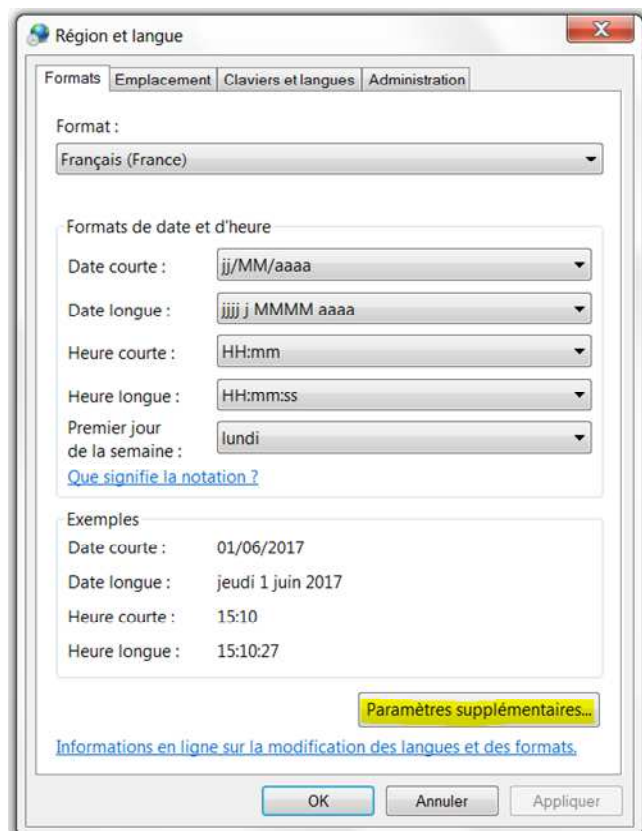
Région et langue

Formats | Emplacement | Claviers et langues | Administration

Format :

Français (France)

Formats de date et d'heure

Date courte : jj/MM/aaaa

Date longue : jjjj j MMMM aaaa

Heure courte : HH:mm

Heure longue : HH:mm:ss

Premier jour de la semaine : lundi

Que signifie la notation ?

Exemples

Date courte : 01/06/2017

Date longue : jeudi 1 juin 2017

Heure courte : 15:10

Heure longue : 15:10:27

Paramètres supplémentaires...

Informations en ligne sur la modification des langues et des formats.

OK | Annuler | Appliquer